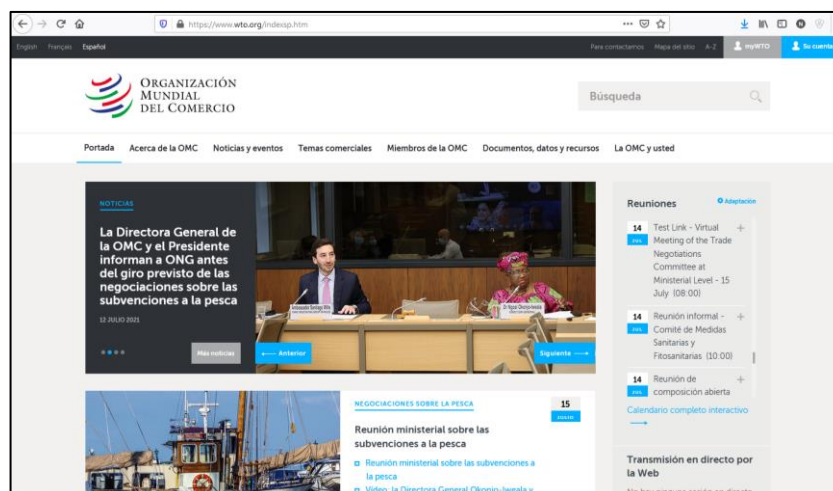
https://www.wto.org/indexsp.htm

English Français Español

Para contactarnos Mapa del sitio A-Z myWTO Su cuenta

ORGANIZACIÓN MUNDIAL DEL COMERCIO

Búsqueda

Portada Acerca de la OMC Noticias y eventos Temas comerciales Miembros de la OMC Documentos, datos y recursos La OMC y usted

NOTICIAS

La Directora General de la OMC y el Presidente informan a ONG antes del giro previsto de las negociaciones sobre las subvenciones a la pesca

12 JULIO 2021

Más noticias

← Anterior

Siguiente →

Reuniones

Adaptación

14 JUL Test Link - Virtual Meeting of the Trade Negotiations Committee at Ministerial Level - 15 July (08:00)

14 JUL Reunión informal - Comité de Medidas Sanitarias y Fitosanitarias (10:00)

14 JUL Reunión de composición abierta

Calendario completo interactivo →

NEGOCIACIONES SOBRE LA PESCA

15 JULIO

Reunión ministerial sobre las subvenciones a la pesca

Reunión ministerial sobre las subvenciones a la pesca

Vídeo: la Directora General Okonjo-Iweala y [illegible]

Transmisión en directo por la Web

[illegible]